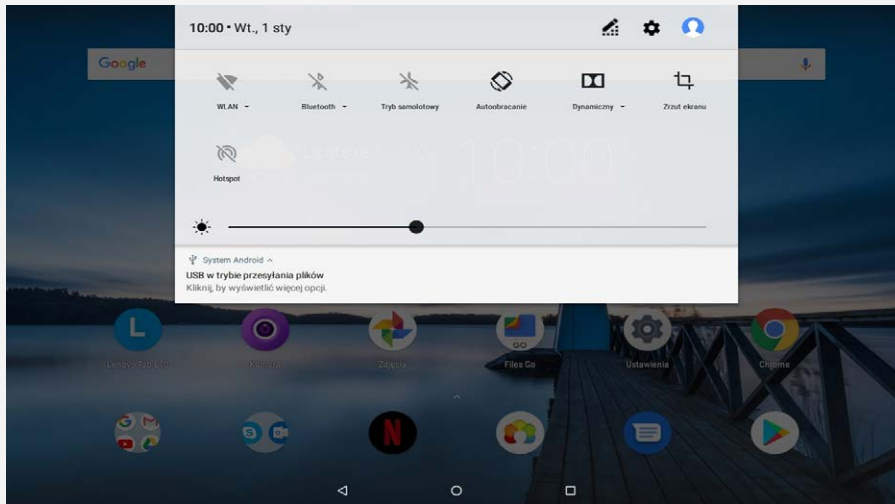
10:00 • Wt., 1 sty

Google

WLAN
Bluetooth
Tryb samolotowy
Autoobracanie
Dynamiczny
Zrzut ekranu

Hotspot

System Android ^
USB w trybie przesyłania plików
Kliknij, by wyświetlić więcej opcji.

Lenovo Tab ECO
Kamera
Zdjęcia
GO
Files Go
Ustawienia
Chrome